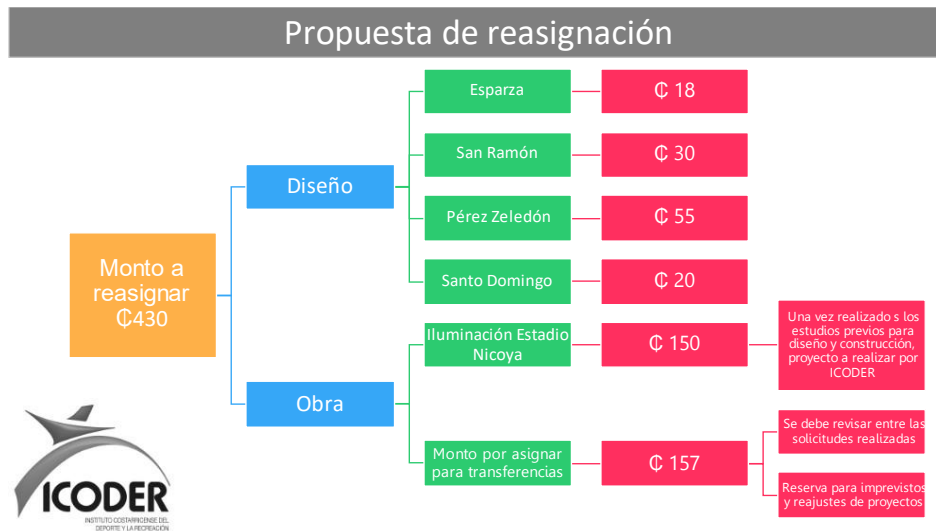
Propuesta de reasignación

Monto a reasignar ₡430

Diseño

Esparza

₡ 18

San Ramón

₡ 30

Pérez Zeledón

₡ 55

Santo Domingo

₡ 20

Obra

Iluminación Estadio Nicoya

₡ 150

Una vez realizado s los estudios previos para diseño y construcción, proyecto a realizar por ICODER

Monto por asignar para transferencias

₡ 157

Se debe revisar entre las solicitudes realizadas

Reserva para imprevistos y reajustes de proyectos

ICODER
INSTITUTO COSTARRICENSE DEL DEPORTE Y LA RECREACIÓN